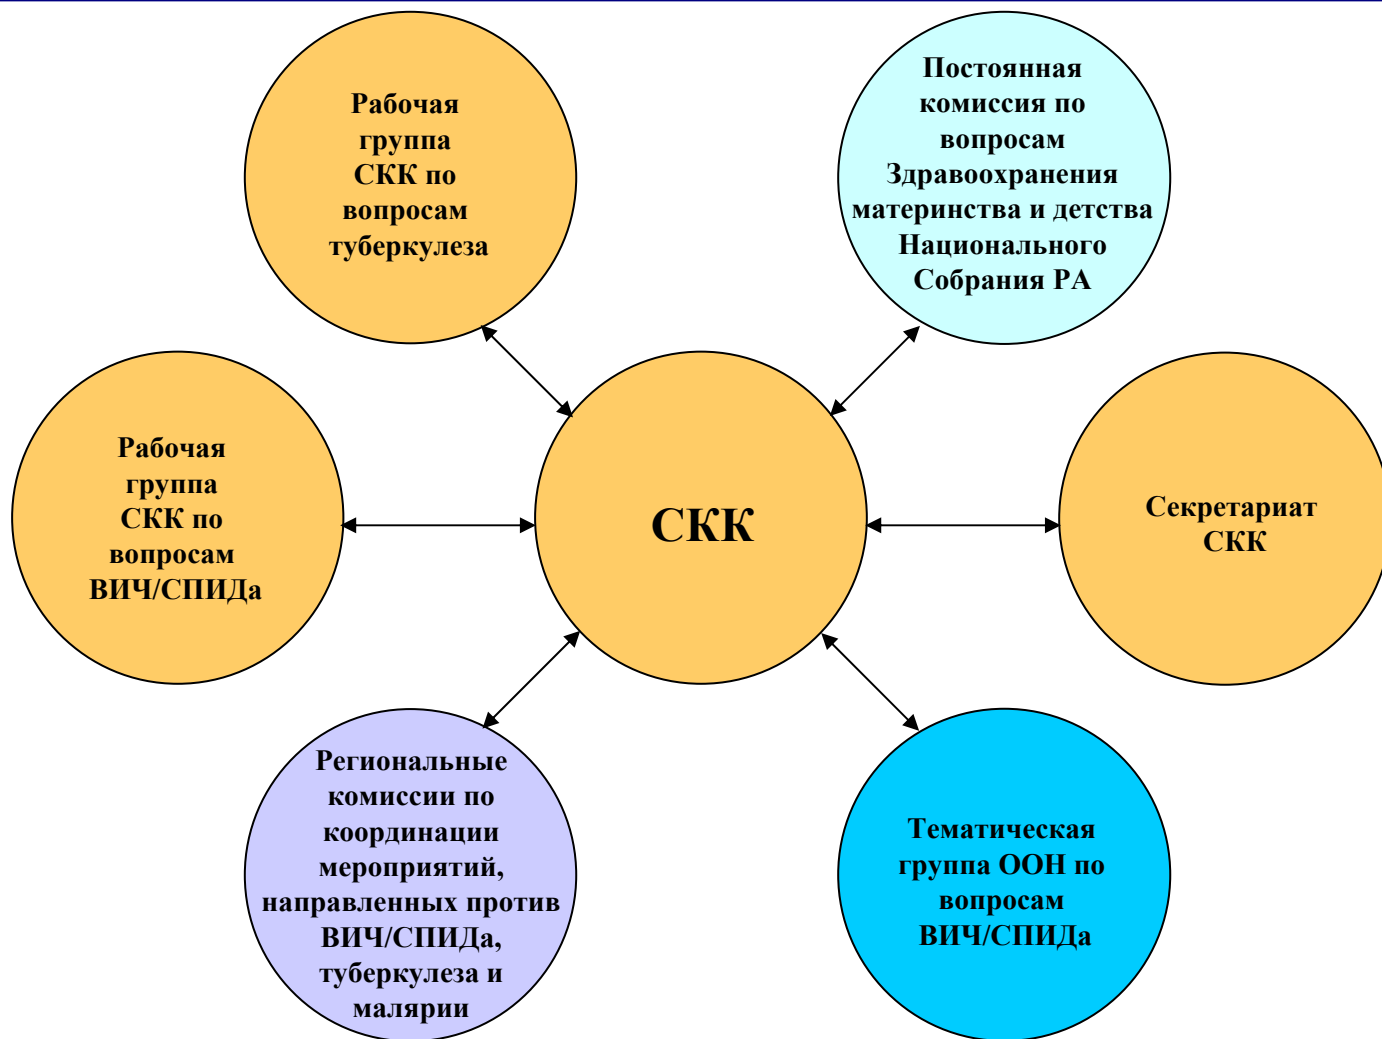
Рабочая группа СКК по вопросам туберкулеза

Постоянная комиссия по вопросам Здравоохранения материнства и детства Национального Собрания РА

Рабочая группа СКК по вопросам ВИЧ/СПИДа

СКК

Секретариат СКК

Региональные комиссии по координации мероприятий, направленных против ВИЧ/СПИДа, туберкулеза и малярии

Тематическая группа ООН по вопросам ВИЧ/СПИДа